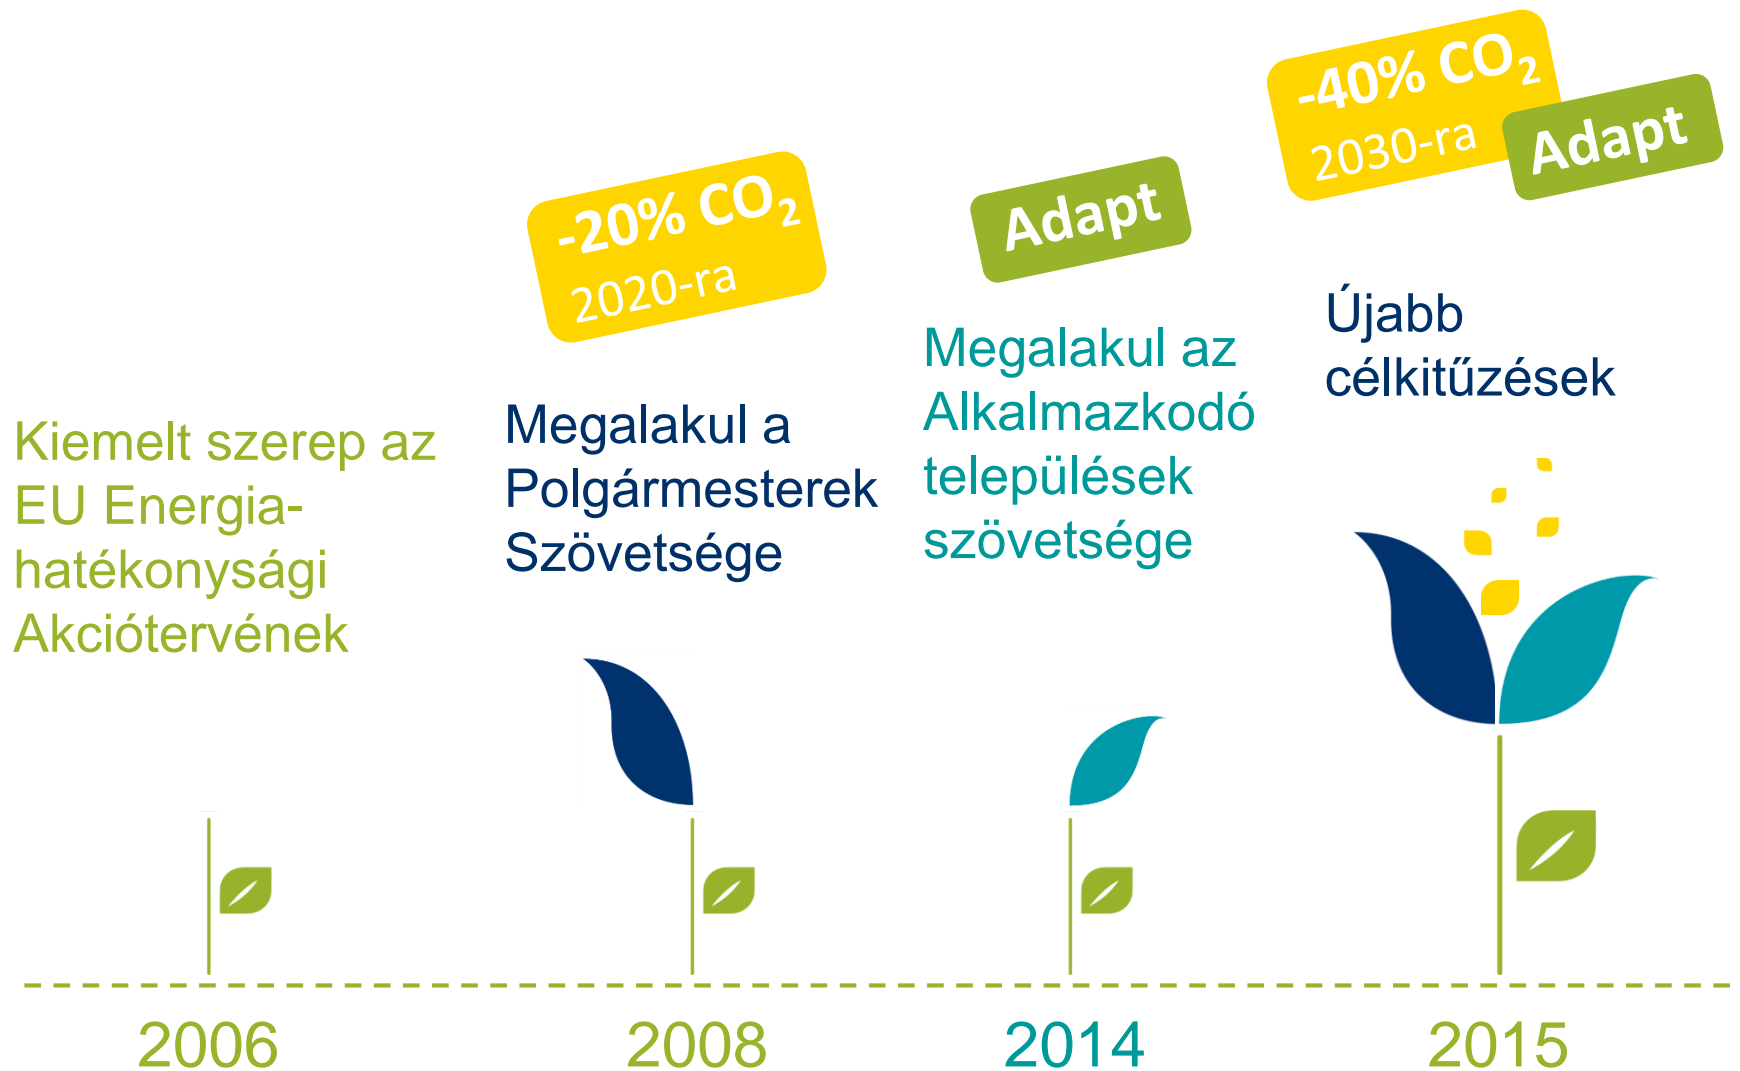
-20% $CO_2$
2020-ra

Adapt

-40% $CO_2$
2030-ra

Adapt

Kiemelt szerep az EU Energiahatékonysági Akciótervének

Megalakul a Polgármesterek Szövetsége

Megalakul az Alkalmazkodó települések szövetsége

Újabb célkitűzések

2006

2008

2014

2015